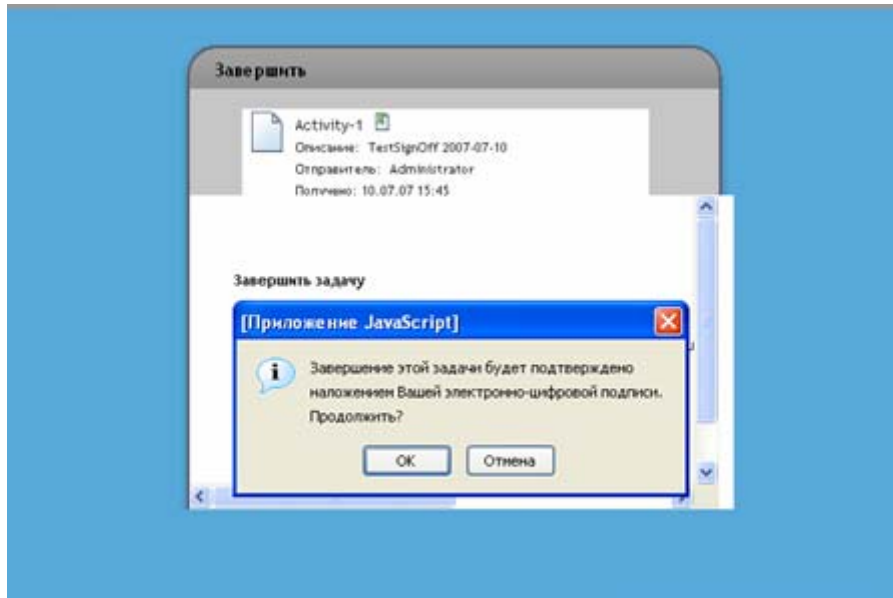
Завершить

Activity-1
Описание: TestSignOff 2007-07-10
Отправитель: Administrator
Получено: 10.07.07 15:45

Завершить задачу

[Приложение JavaScript]

Завершение этой задачи будет подтверждено наложением Вашей электронно-шифровой подписи. Продолжить?

OK
Отмена